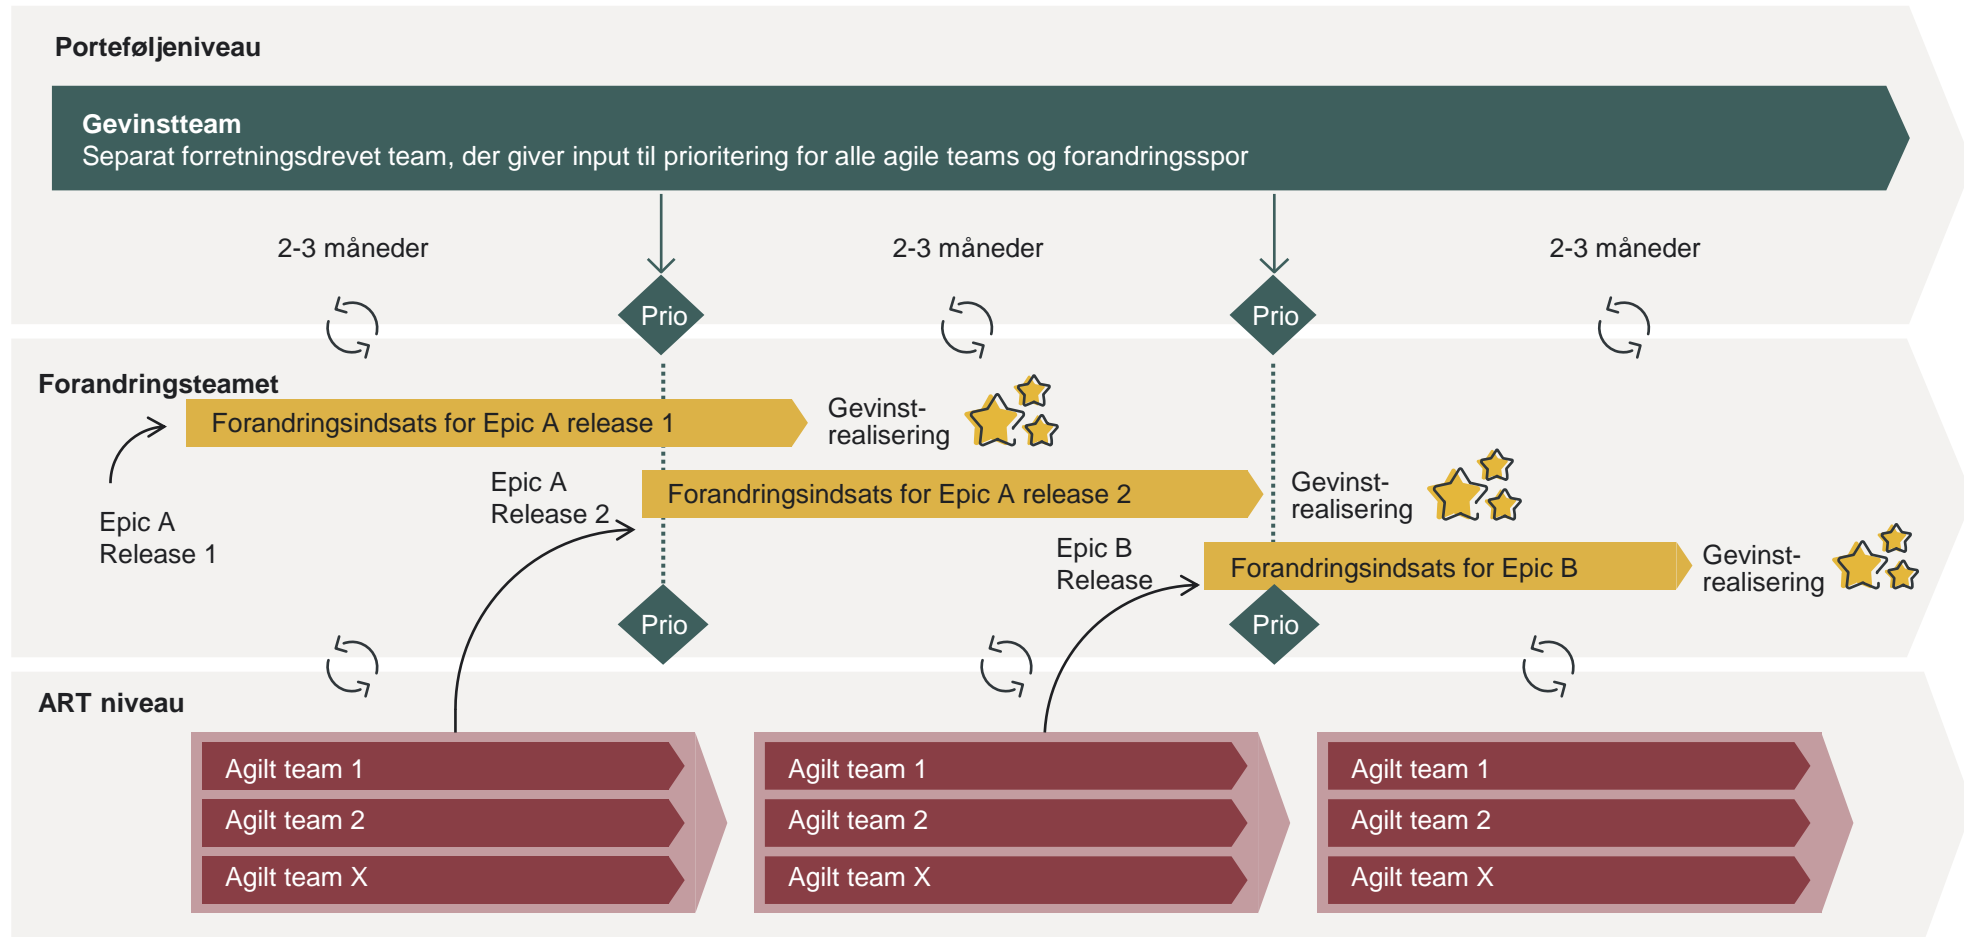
Porteføljeniveau

Gevinstteam
Separat forretningsdrevet team, der giver input til prioritering for alle agile teams og forandringsspor

2-3 måneder

Prio

2-3 måneder

Prio

2-3 måneder

Forandringsteamet

Forandringsindsats for Epic A release 1

Gevinst-realisering

Epic A Release 1

Epic A Release 2

Forandringsindsats for Epic A release 2

Gevinst-realisering

Epic B Release

Forandringsindsats for Epic B

Gevinst-realisering

Prio

Prio

ART niveau

Agilt team 1
Agilt team 2
Agilt team X

Agilt team 1
Agilt team 2
Agilt team X

Agilt team 1
Agilt team 2
Agilt team X